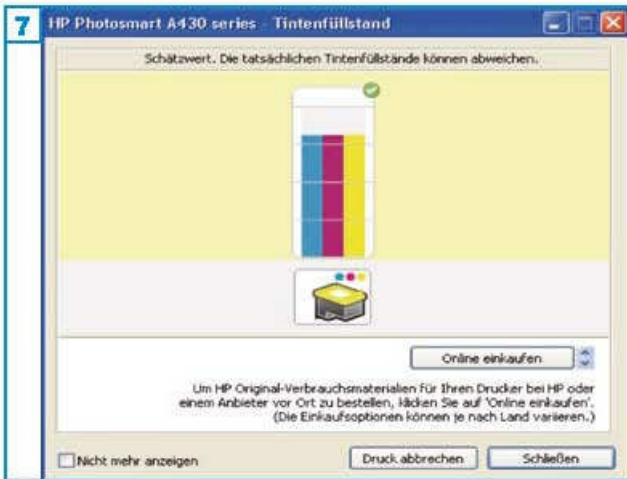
7

HP Photosmart A430 series - Tintenfüllstand

Schätzwert. Die tatsächlichen Tintenfüllstände können abweichen.

Online einkaufen

Um HP Original-Verbrauchsmaterialien für Ihren Drucker bei HP oder einem Anbieter vor Ort zu bestellen, klicken Sie auf 'Online einkaufen'. (Die Einkaufsoptionen können je nach Land variieren.)

Nicht mehr anzeigen

Druck abbrechen

Schließen